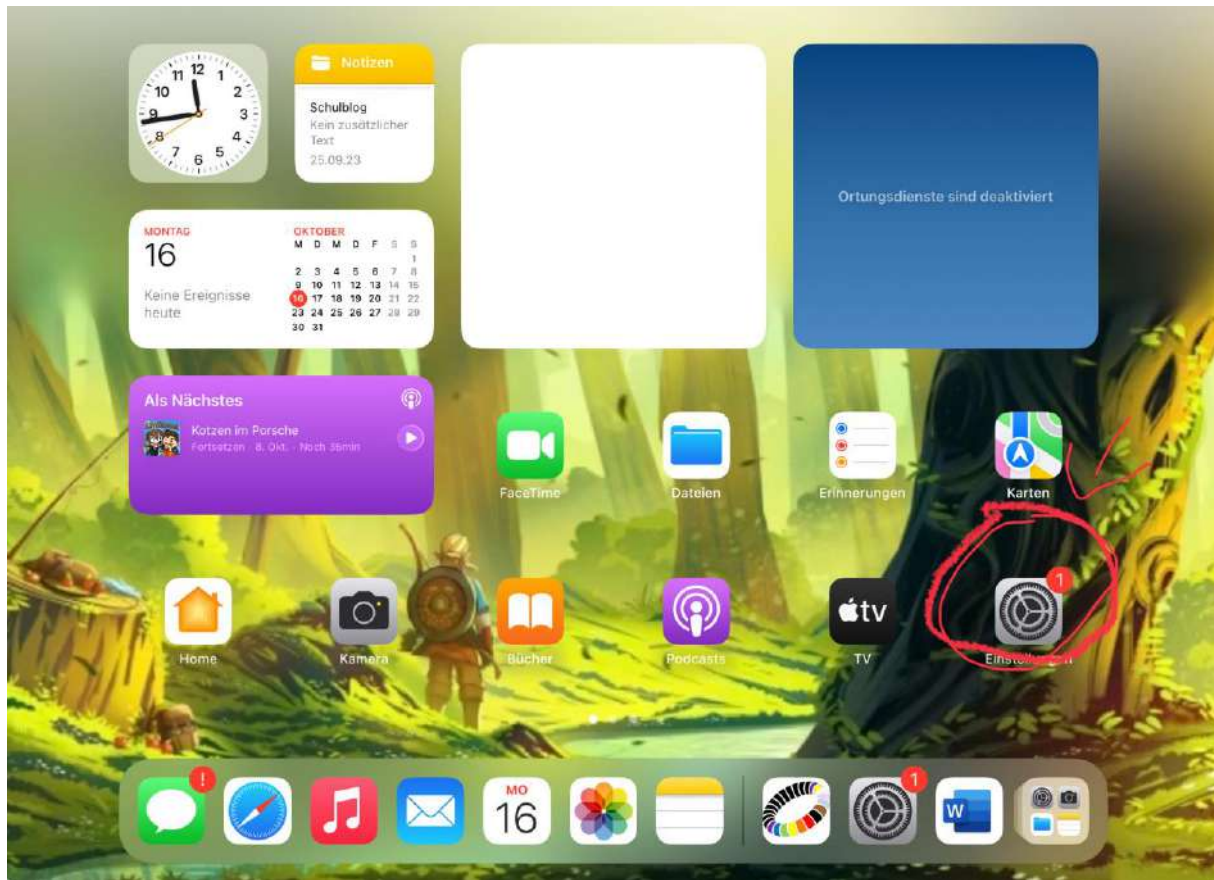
12 11 1 10 2 9 3 8 4 7 5 6

Notizen
Schulblog
Kein zusätzlicher Text
25.09.23

Ortungsdienste sind deaktiviert

MONTAG
16
Keine Ereignisse heute

OKTOBER
| M | D | M | D | F | S | S |
|---|---|---|---|---|---|---|
| | | | | | | 1 |
| 2 | 3 | 4 | 5 | 6 | 7 | 8 |
| 9 | 10 | 11 | 12 | 13 | 14 | 15 |
| 16 | 17 | 18 | 19 | 20 | 21 | 22 |
| 23 | 24 | 25 | 26 | 27 | 28 | 29 |
| 30 | 31 | | | | | |

Als Nächstes
Kotzen im Porsche
Fortsetzen · 8. Okt. · Noch 36min

FaceTime
Dateien
Erinnerungen
Karten

Home
Kamera
Bücher
Podcasts
tv
TV
1
Einstellungen

1
MO
16
1
W